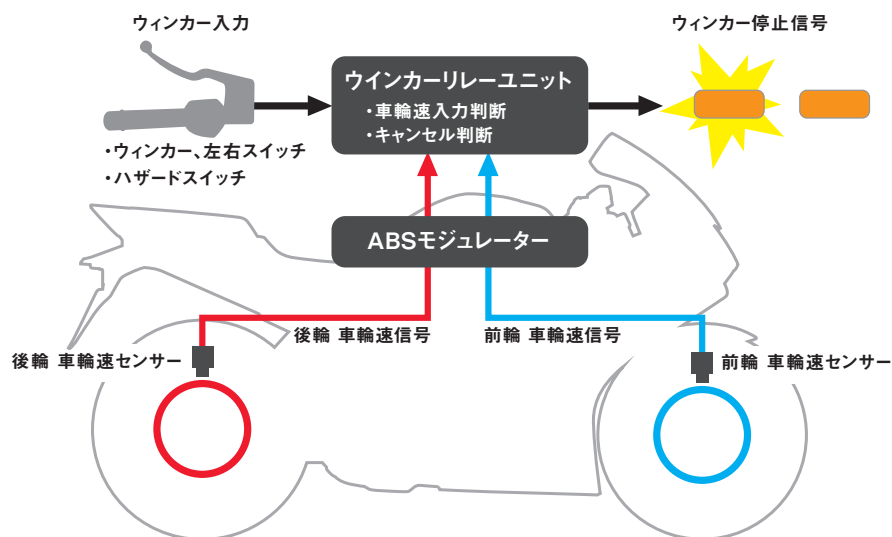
ウィンカー入力

ウインカーリレーユニット
・車輪速入力判断
・キャンセル判断

ウィンカー停止信号

・ウィンカー、左右スイッチ
・ハザードスイッチ

ABSモジュレーター

後輪 車輪速信号

前輪 車輪速信号

後輪 車輪速センサー

前輪 車輪速センサー